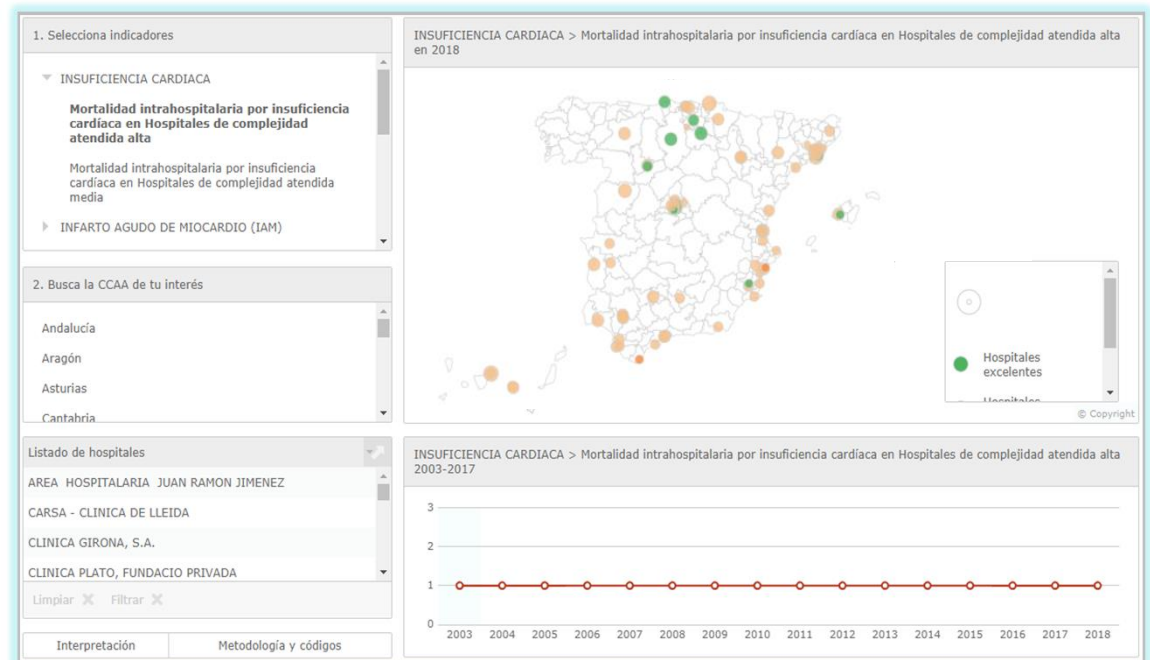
1. Selecciona indicadores

INSUFICIENCIA CARDIACA

**Mortalidad intrahospitalaria por insuficiencia cardíaca en Hospitales de complejidad atendida alta**

Mortalidad intrahospitalaria por insuficiencia cardíaca en Hospitales de complejidad atendida media

INFARTO AGUDO DE MIOCARDIO (IAM)

2. Busca la CCAA de tu interés

Andalucía

Aragón

Asturias

Cantabria

Listado de hospitales

AREA HOSPITALARIA JUAN RAMON JIMENEZ

CARSA - CLINICA DE LLEIDA

CLINICA GIRONA, S.A.

CLINICA PLATO, FUNDACIO PRIVADA

Limpiar ✕ Filtrar ✕

Interpretación | Metodología y códigos

INSUFICIENCIA CARDIACA > Mortalidad intrahospitalaria por insuficiencia cardíaca en Hospitales de complejidad atendida alta en 2018

Hospitales excelentes

Hospitales

© Copyright

INSUFICIENCIA CARDIACA > Mortalidad intrahospitalaria por insuficiencia cardíaca en Hospitales de complejidad atendida alta 2003-2017

3
2
1
0

2003 2004 2005 2006 2007 2008 2009 2010 2011 2012 2013 2014 2015 2016 2017 2018